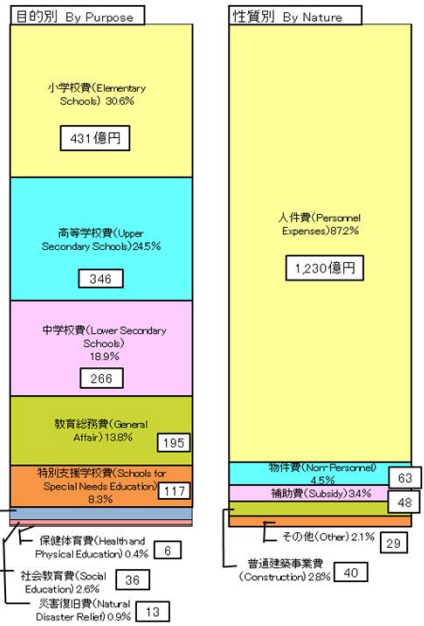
目的別 By Purpose

小学校費(Elementary Schools) 30.6%

431億円

高等学校費(Upper Secondary Schools) 24.5%

346

中学校費(Lower Secondary Schools) 18.9%

266

教育総務費(General Affair) 13.8%

195

特別支援学校費(Schools for Special Needs Education) 8.3%

117

保健体育費(Health and Physical Education) 0.4%

6

社会教育費(Social Education) 2.6%

36

災害復旧費(Natural Disaster Relief) 0.9%

13

性質別 By Nature

人件費(Personnel Expenses) 87.2%

1,230億円

物件費(Non-Personnel) 4.5%

63

補助費(Subsidy) 3.4%

48

その他(Other) 2.1%

29

普通建築事業費(Construction) 2.8%

40